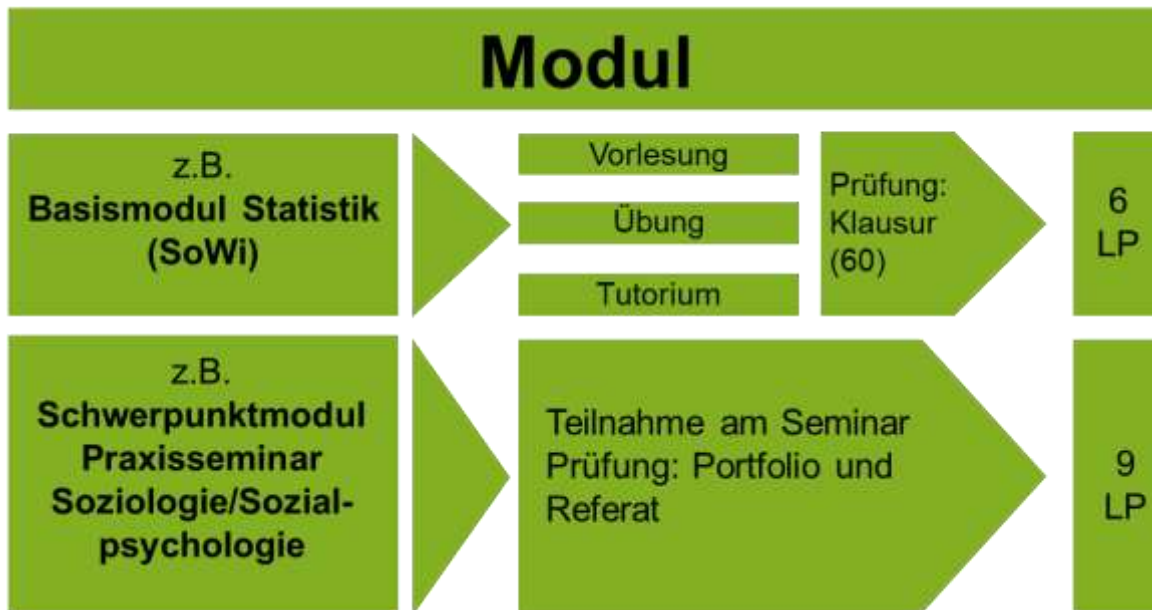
Modul

z.B.
Basismodul Statistik
(SoWi)

Vorlesung

Übung

Tutorium

Prüfung:
Klausur
(60)

6
LP

z.B.
Schwerpunktmodul
Praxisseminar
Soziologie/Sozial-
psychologie

Teilnahme am Seminar
Prüfung: Portfolio und
Referat

9
LP